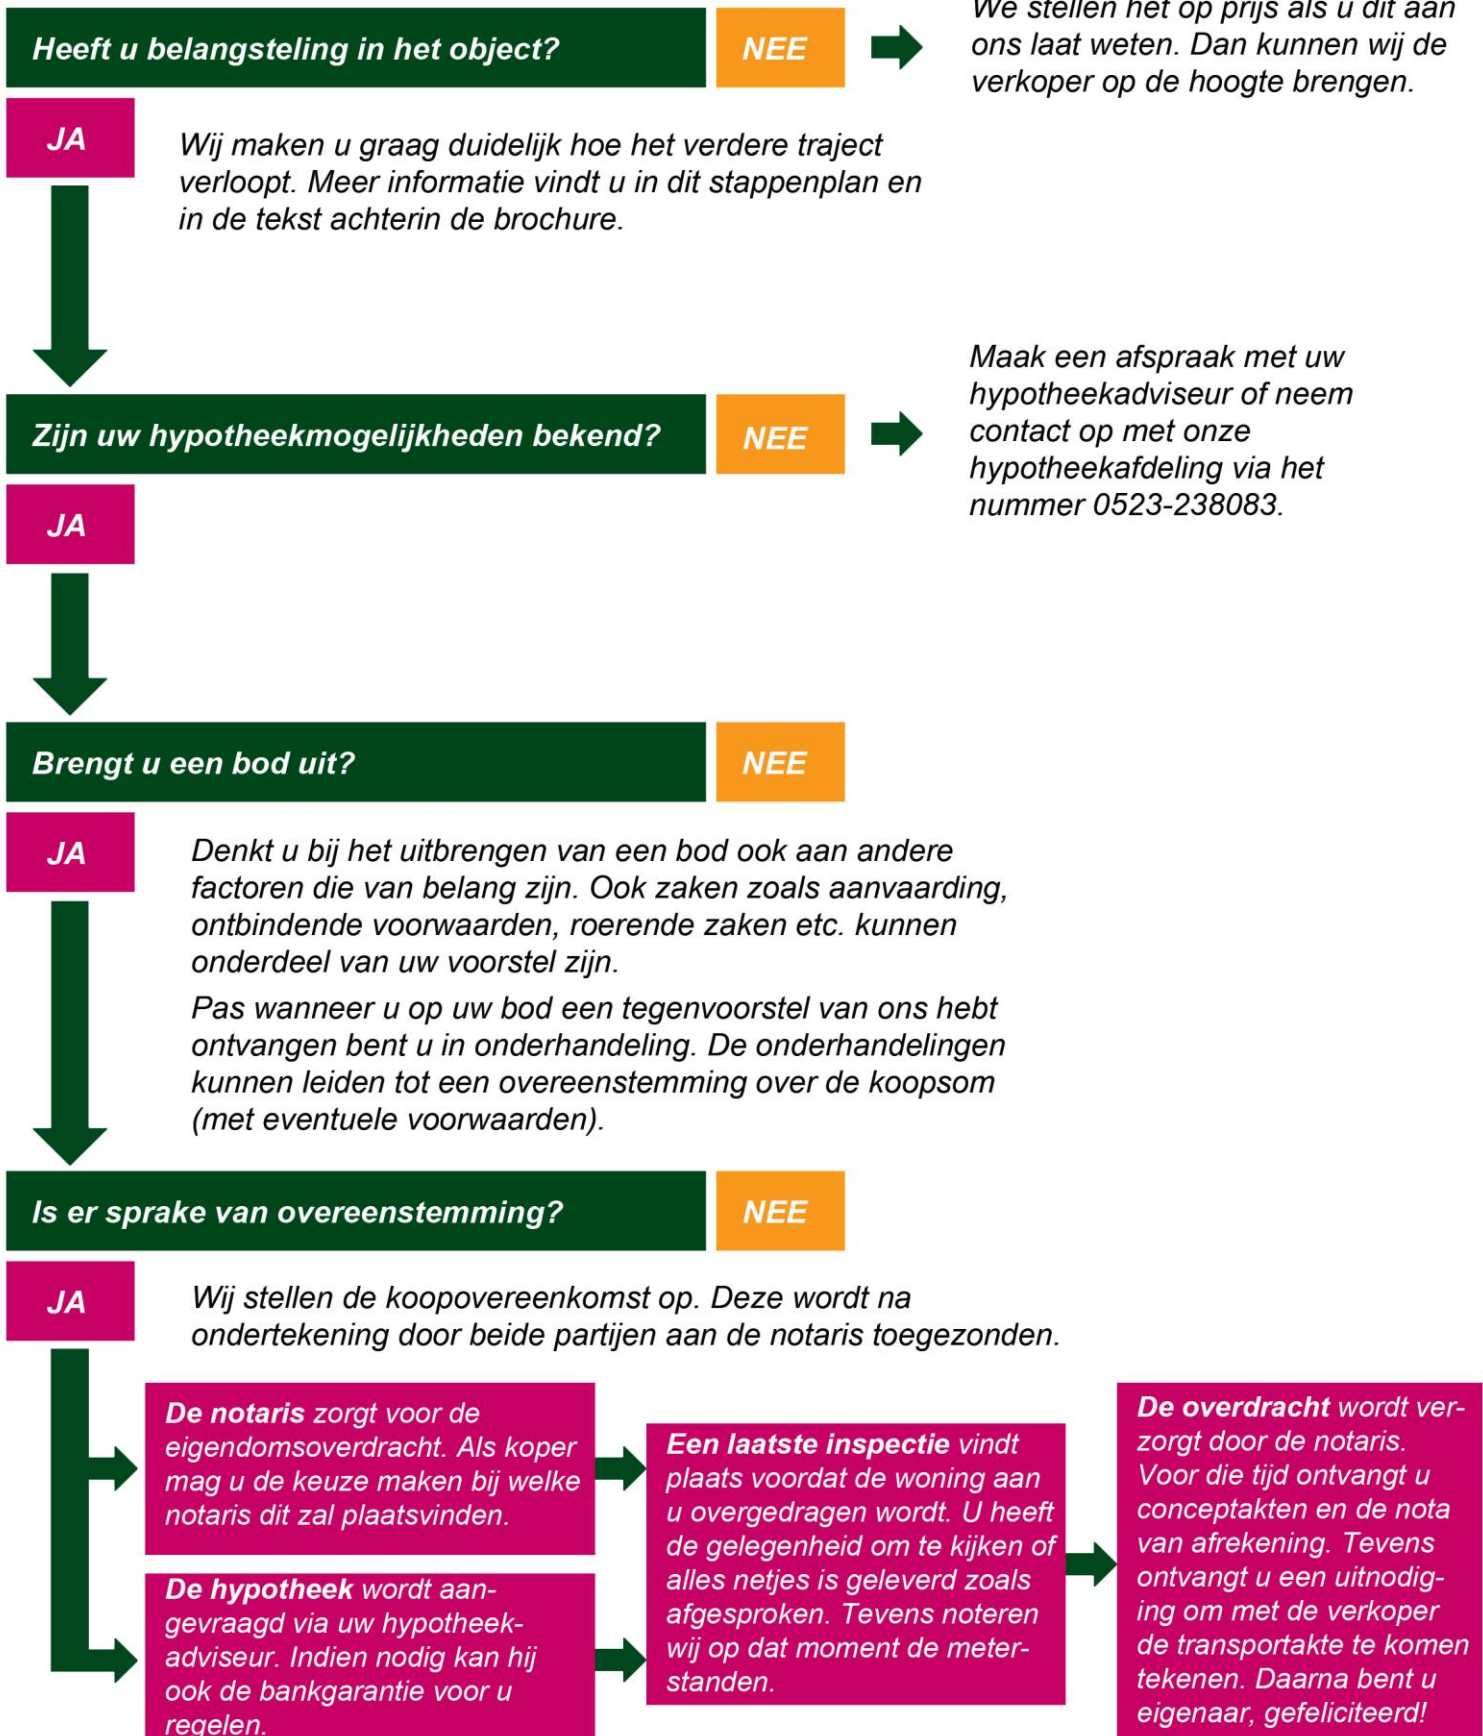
Heeft u belangsteling in het object?

NEE

We stellen het op prijs als u dit aan ons laat weten. Dan kunnen wij de verkoper op de hoogte brengen.

JA

Wij maken u graag duidelijk hoe het verdere traject verloopt. Meer informatie vindt u in dit stappenplan en in de tekst achterin de brochure.

Zijn uw hypotheekmogelijkheden bekend?

NEE

Maak een afspraak met uw hypotheekadviseur of neem contact op met onze hypotheekafdeling via het nummer 0523-238083.

JA

Brengt u een bod uit?

NEE

JA

Denkt u bij het uitbrengen van een bod ook aan andere factoren die van belang zijn. Ook zaken zoals aanvaarding, ontbindende voorwaarden, roerende zaken etc. kunnen onderdeel van uw voorstel zijn.

Pas wanneer u op uw bod een tegenvoorstel van ons hebt ontvangen bent u in onderhandeling. De onderhandelingen kunnen leiden tot een overeenstemming over de koopsom (met eventuele voorwaarden).

Is er sprake van overeenstemming?

NEE

JA

Wij stellen de koopovereenkomst op. Deze wordt na ondertekening door beide partijen aan de notaris toegezonden.

De notaris zorgt voor de eigendomsoverdracht. Als koper mag u de keuze maken bij welke notaris dit zal plaatsvinden.

De hypotheek wordt aangevraagd via uw hypotheekadviseur. Indien nodig kan hij ook de bankgarantie voor u regelen.

Een laatste inspectie vindt plaats voordat de woning aan u overgedragen wordt. U heeft de gelegenheid om te kijken of alles netjes is geleverd zoals afgesproken. Tevens noteren wij op dat moment de meterstanden.

De overdracht wordt verzorgt door de notaris. Voor die tijd ontvangt u conceptakten en de nota van afrekening. Tevens ontvangt u een uitnodiging om met de verkoper de transportakte te komen tekenen. Daarna bent u eigenaar, gefeliciteerd!